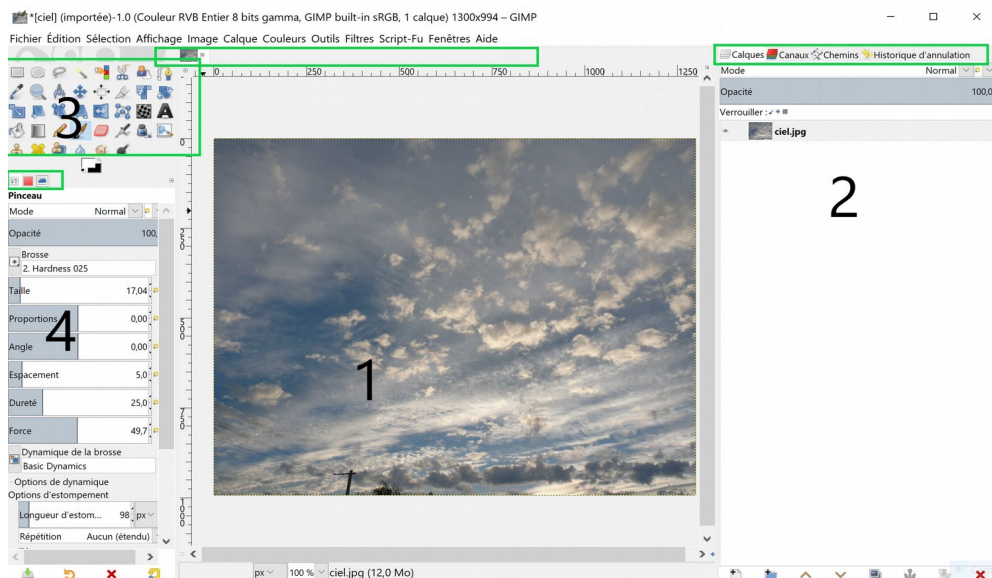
*[ciel] (importée)-1.0 (Couleur RVB Entier 8 bits gamma, GIMP built-in sRGB, 1 calque) 1300x994 – GIMP

Fichier Édition Sélection Affichage Image Calque Couleurs Outils Filtres Script-Fu Fenêtres Aide

Calques Canaux Chemins Historique d'annulation

Mode Normal

Opacité 100,0

Verrouiller :

ciel.jpg

2

3

0 250 500 750 1000 1250

Pinceau

Mode Normal

Opacité 100,

Brosse
2. Hardness 025

Taille 17,04

Proportions 0,00

4

Angle 0,00

Espacement 5,0

Dureté 25,0

Force 49,7

Dynamique de la brosse
Basic Dynamics

Options de dynamique

Options d'estompement

Longueur d'estom... 98 px

Répétition Aucun (étendu)

1

px 100 % ciel.jpg (12,0 Mo)